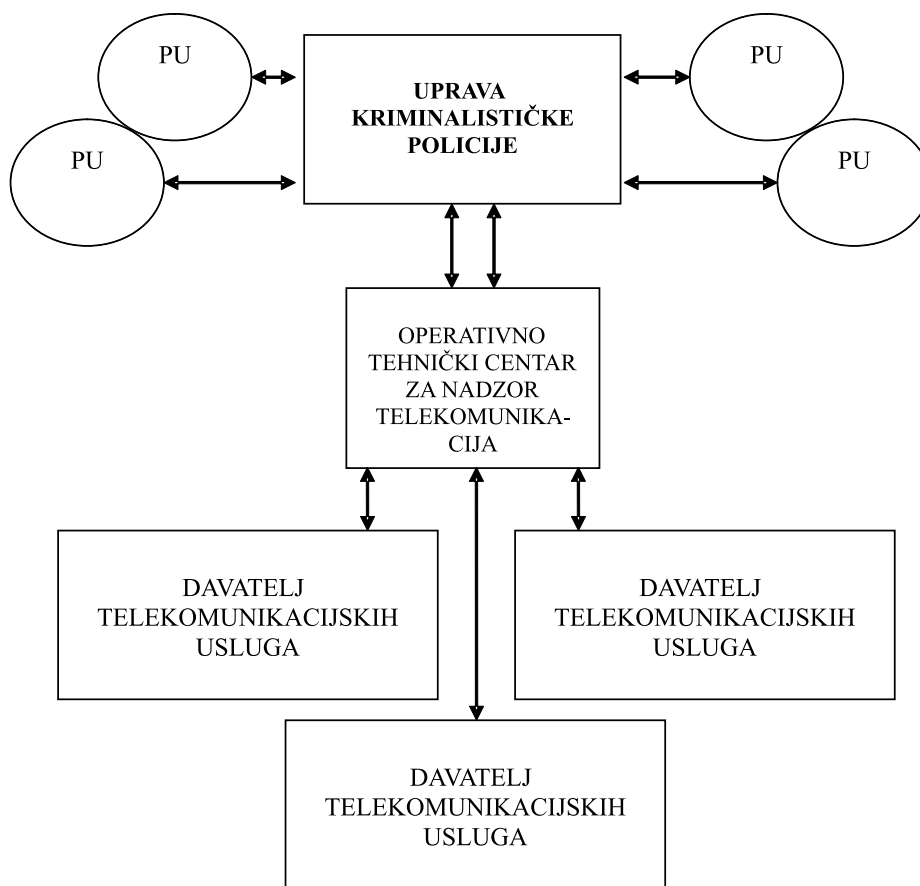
PU

PU

UPRAVA KRIMINALISTIČKE POLICIJE

PU

PU

OPERATIVNO TEHNIČKI CENTAR ZA NADZOR TELEKOMUNIKACIJA

DAVATELJ TELEKOMUNIKACIJSKIH USLUGA

DAVATELJ TELEKOMUNIKACIJSKIH USLUGA

DAVATELJ TELEKOMUNIKACIJSKIH USLUGA